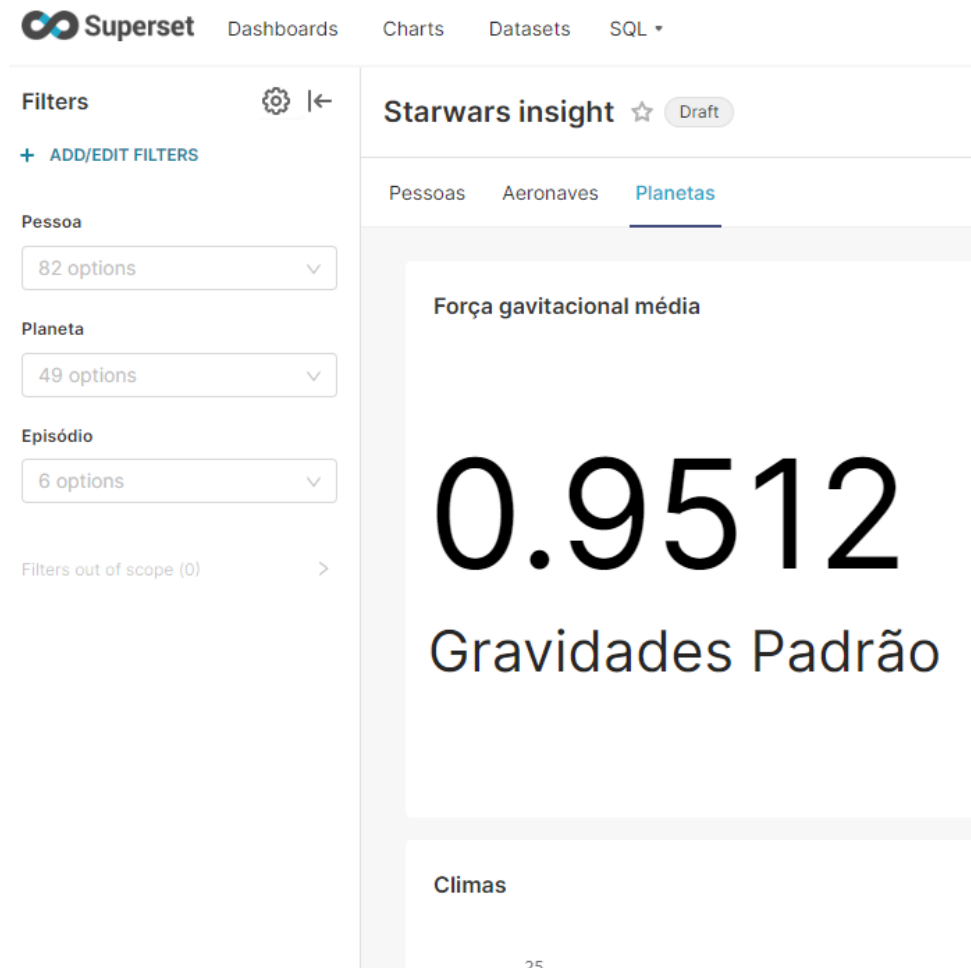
Superset Dashboards Charts Datasets SQL ▾

Filters

+ ADD/EDIT FILTERS

Pessoa

82 options

Planeta

49 options

Episódio

6 options

Filters out of scope (0)

Starwars insight ☆ Draft

Pessoas Aeronaves Planetas

Força gavitacional média

0.9512

Gravidades Padrão

Climas

25